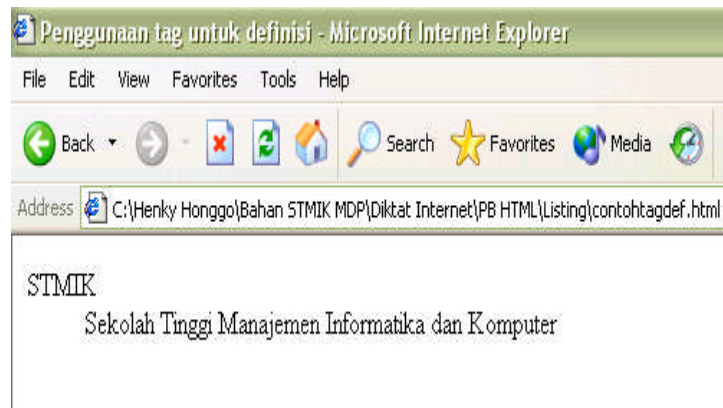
Penggunaan tag untuk definisi - Microsoft Internet Explorer

File Edit View Favorites Tools Help

Back Search Favorites Media

Address C:\Henky Honggo\Bahan STMIK MDP\Diktat Internet\PB HTML\Listing\contohtagdef.html

STMIK
Sekolah Tinggi Manajemen Informatika dan Komputer